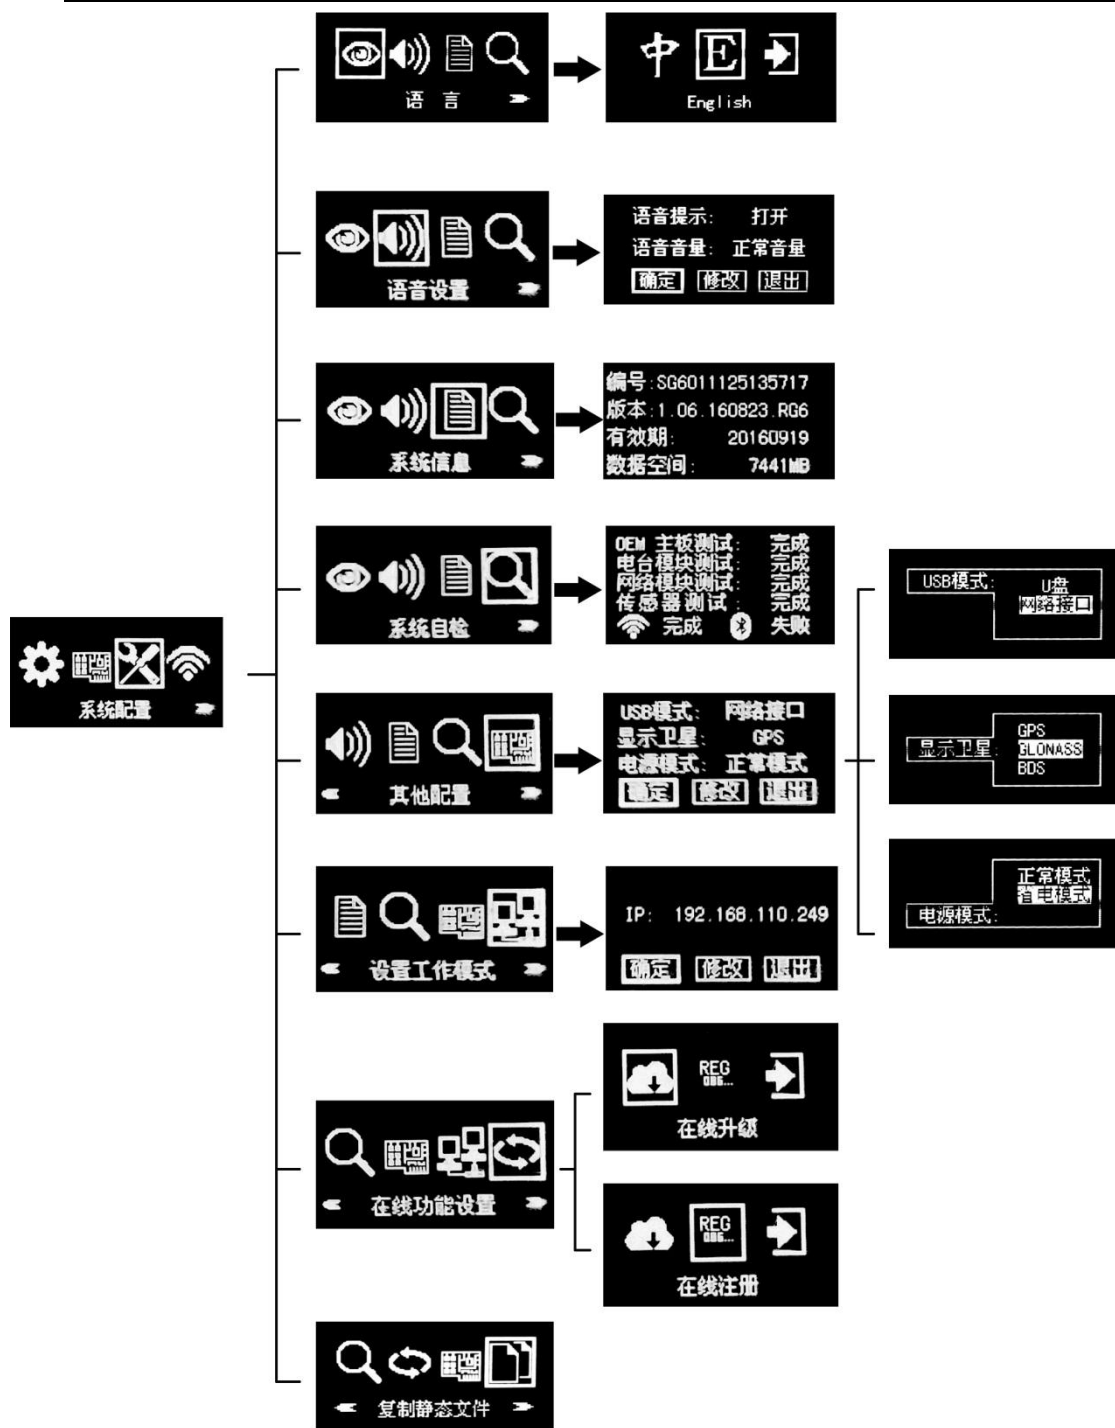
系统配置

语 言

中 E

English

语音设置

语音提示: 打开

语音音量: 正常音量

确定 修改 退出

系统信息

编号:SG6011125135717

版本:1.06.160823.RG6

有效期: 20160919

数据空间: 7441MB

系统自检

OEM 主板测试: 完成

电台模块测试: 完成

网络模块测试: 完成

传感器测试: 完成

完成 失败

其他配置

USB模式: 网络接口

显示卫星: GPS

电源模式: 正常模式

确定 修改 退出

USB模式: U盘 网络接口

显示卫星: GPS GLONASS BDS

电源模式: 正常模式 省电模式

设置工作模式

IP: 192.168.110.249

确定 修改 退出

在线功能设置

REG 086...

在线升级

REG 086...

在线注册

复制静态文件